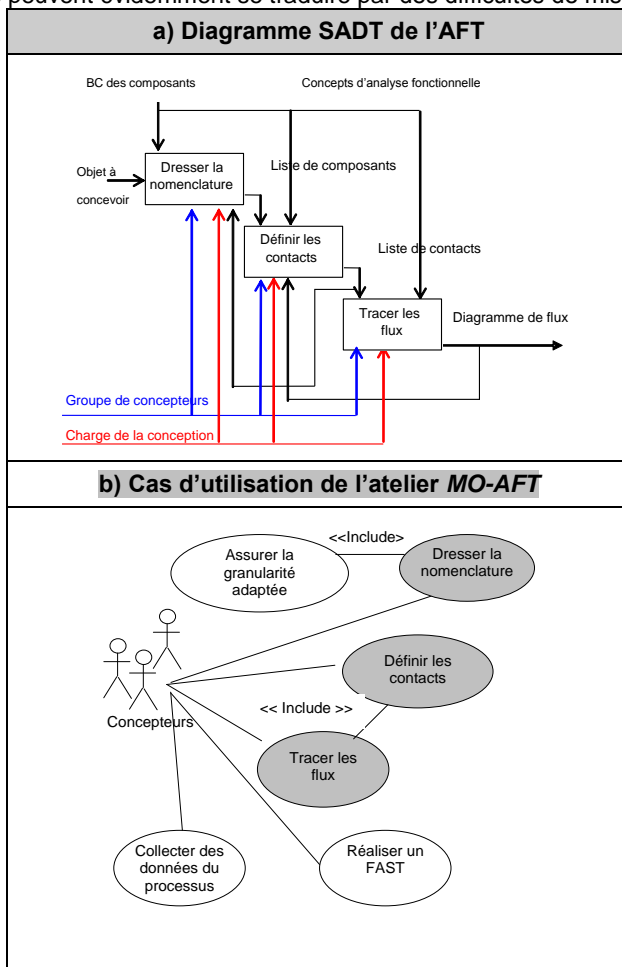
peuvent évidemment se traduire par des difficultés de mis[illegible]

a) Diagramme SADT de l'AFT

BC des composants

Concepts d'analyse fonctionnelle

Objet à concevoir

Dresser la nomenclature

Liste de composants

Définir les contacts

Liste de contacts

Tracer les flux

Diagramme de flux

Groupe de concepteurs

Charge de la conception

b) Cas d'utilisation de l'atelier *MO-AFT*

<<Include>>

Assurer la granularité adaptée

Dresser la nomenclature

Définir les contacts

<< Include >>

Concepteurs

Tracer les flux

Collecter des données du processus

Réaliser un FAST